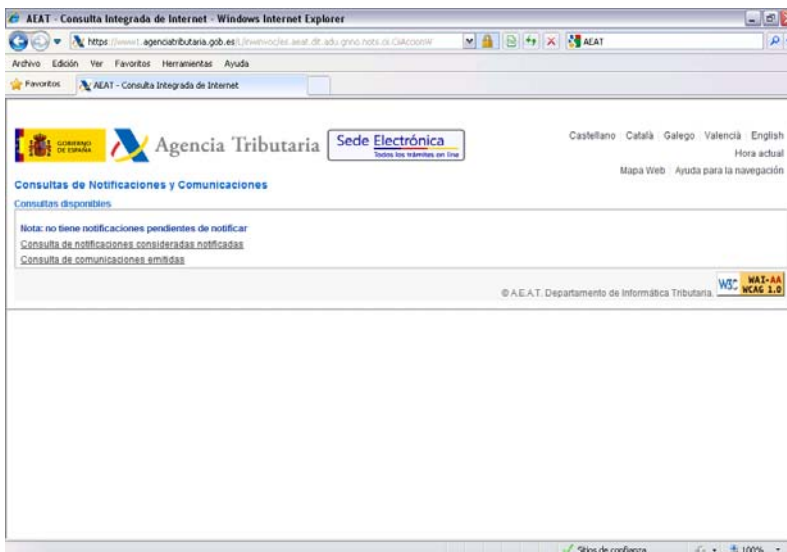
AEAT - Consulta Integrada de Internet - Windows Internet Explorer

https://www1.agenciatributaria.gob.es/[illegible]

AEAT

Archivo Edición Ver Favoritos Herramientas Ayuda

Favoritos AEAT - Consulta Integrada de Internet

GOBIERNO DE ESPAÑA Agencia Tributaria Sede Electrónica Todos los trámites en línea

Castellano Català Galego Valencià English
Hora actual
Mapa Web Ayuda para la navegación

Consultas de Notificaciones y Comunicaciones

Consultas disponibles

Nota: no tiene notificaciones pendientes de notificar
Consulta de notificaciones consideradas notificadas
Consulta de comunicaciones emitidas

© A.E.A.T. Departamento de Informática Tributaria. W3C WAI-AA WCAG 1.0

Sitios de confianza 100%